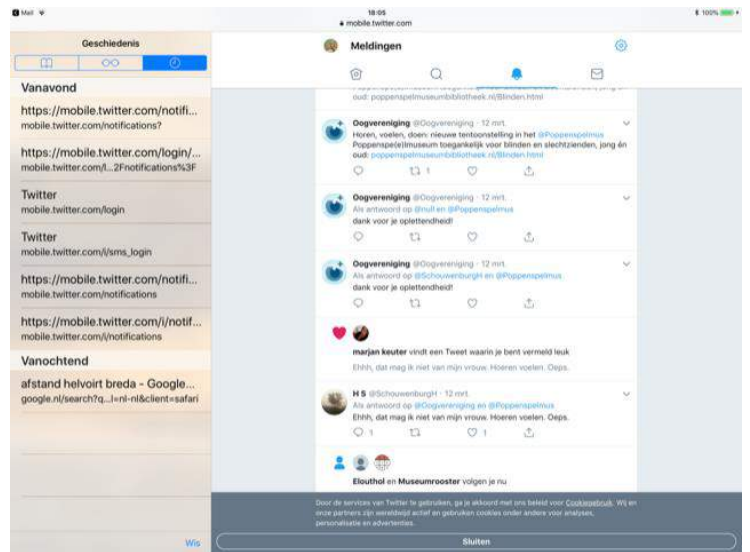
Mail

18:05
mobile.twitter.com

100%

Geschiedenis

Vanavond

https://mobile.twitter.com/notifi...
mobile.twitter.com/notifications?

https://mobile.twitter.com/login/...
mobile.twitter.com/l...2Fnotifications%3F

Twitter
mobile.twitter.com/login

Twitter
mobile.twitter.com/i/sms_login

https://mobile.twitter.com/notifi...
mobile.twitter.com/notifications

https://mobile.twitter.com/i/notif...
mobile.twitter.com/i/notifications

Vanochtend

afstand helvoirt breda - Google...
google.nl/search?q...l=nl-nl&client=safari

Wis

Meldingen

oud: poppenspelmuseumbibliotheek.nl/Blinden.html

Oogvereniging @Oogvereniging · 12 mrt.
Horen, voelen, doen: nieuwe tentoonstelling in het @Poppenspelmus Poppenspe(e)lmuseum toegankelijk voor blinden en slechtzienden, jong én oud: poppenspelmuseumbibliotheek.nl/Blinden.html

1

Oogvereniging @Oogvereniging · 12 mrt.
Als antwoord op @null en @Poppenspelmus
dank voor je oplettendheid!

Oogvereniging @Oogvereniging · 12 mrt.
Als antwoord op @SchouwenburgH en @Poppenspelmus
dank voor je oplettendheid!

marjan keuter vindt een Tweet waarin je bent vermeld leuk
Ehhh, dat mag ik niet van mijn vrouw. Hoeren voelen. Oeps.

H S @SchouwenburgH · 12 mrt.
Als antwoord op @Oogvereniging en @Poppenspelmus
Ehhh, dat mag ik niet van mijn vrouw. Hoeren voelen. Oeps.

1 1

Elouthol en Museumrooster volgen je nu

Door de services van Twitter te gebruiken, ga je akkoord met ons beleid voor Cookiegebruik. Wij en onze partners zijn wereldwijd actief en gebruiken cookies onder andere voor analyses, personalisatie en advertenties.

Sluiten